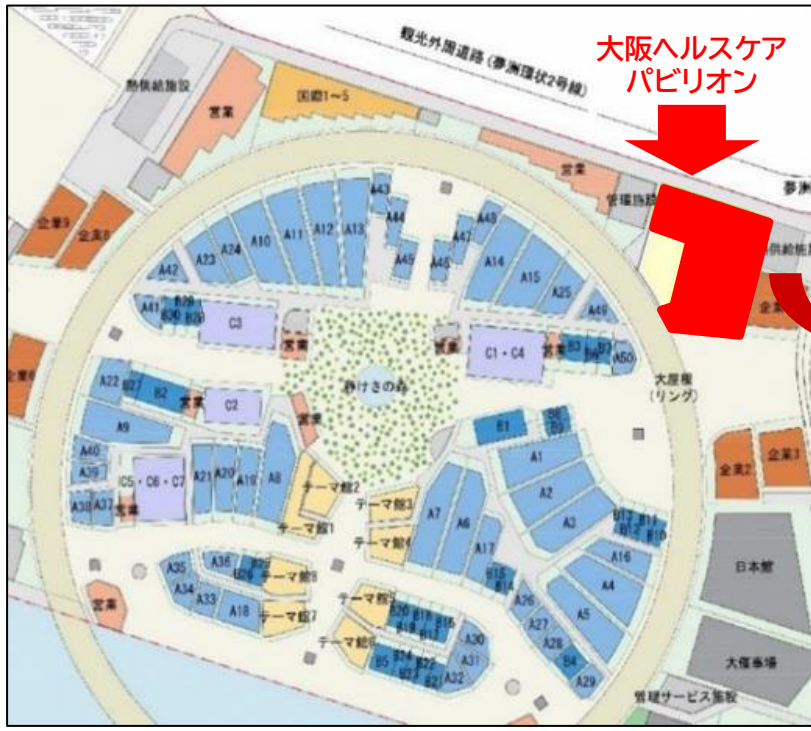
大阪ヘルスケア
パビリオン

観光外周道路（夢洲環状2号線）

熱供給施設

営業

国際1～5

営業

管理施設

夢洲

熱供給施設

企業9

企業8

企業

A43

A44

A48

A47

A45

A46

A42

A23

A24

A10

A11

A12

A13

A14

A15

A25

A49

A41

B29

B30

B28

C3

営業

営業

C1・C4

営業

B3

B2

B1

A50

企業6

A22

B27

B2

静けさの森

大屋根
（リング）

営業

C2

営業

B1

A9

A1

企業2

企業3

A40

A39

A38

A37

C5・C6・C7

営業

A21

A20

A19

A8

テーマ館2

テーマ館3

A2

テーマ館1

テーマ館4

A7

A6

A3

B17

B11

B10

A17

A16

日本館

A35

A36

B26

テーマ館8

A34

A33

A18

テーマ館7

テーマ館5

B15

B14

A4

A26

営業

テーマ館6

B20

B19

B18

B17

B16

A27

A5

A30

A28

B5

B24

B22

A31

B4

大催事場

B23

B21

A32

A29

管理サービス施設